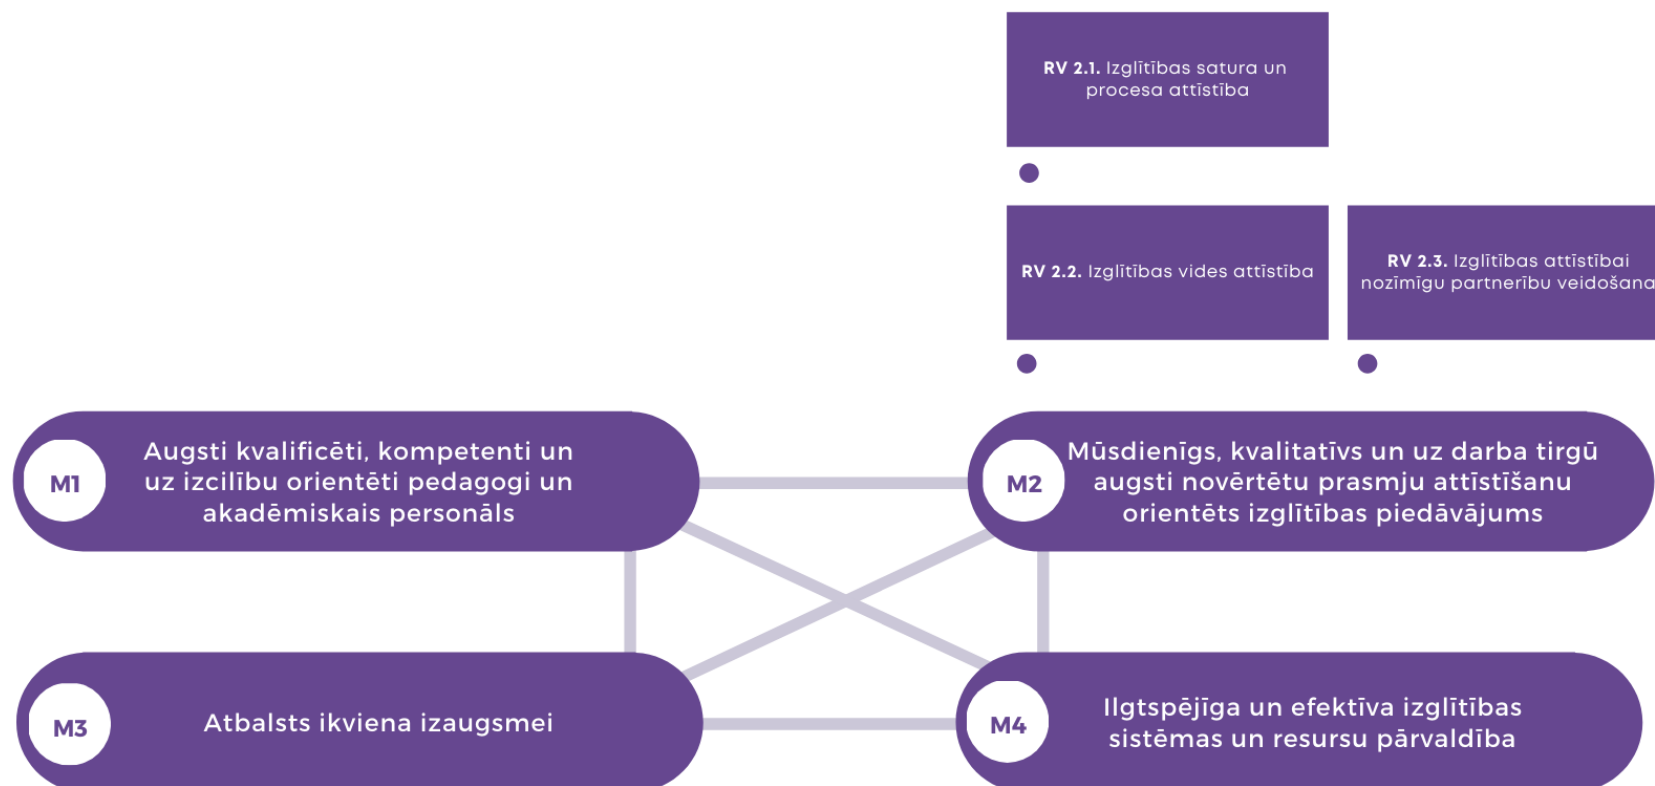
RV 2.1. Izglītības satura un procesa attīstība

RV 2.2. Izglītības vides attīstība

RV 2.3. Izglītības attīstībai nozīmīgu partnerību veidošana

M1 Augsti kvalificēti, kompetenti un uz izcilību orientēti pedagogi un akadēmiskais personāls

M2 Mūsdienīgs, kvalitatīvs un uz darba tirgū augsti novērtētu prasmju attīstīšanu orientēts izglītības piedāvājums

M3 Atbalsts ikviena izaugsmei

M4 Ilgtspējīga un efektīva izglītības sistēmas un resursu pārvaldība